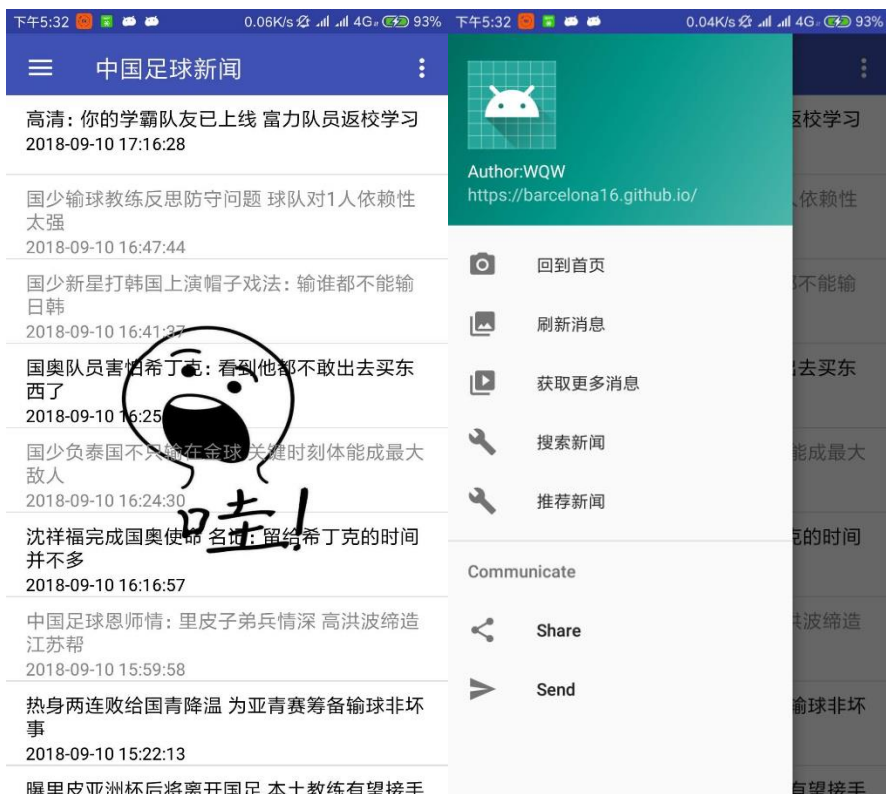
下午5:32 0.06K/s 4G 93%

中国足球新闻

高清：你的学霸队友已上线 富力队员返校学习
2018-09-10 17:16:28

国少输球教练反思防守问题 球队对1人依赖性太强
2018-09-10 16:47:44

国少新星打韩国上演帽子戏法：输谁都不能输日韩
2018-09-10 16:41:37

国奥队员害怕希丁克：看到他都不敢出去买东西了
2018-09-10 16:25

国少负泰国不只输在金球 关键时刻体能成最大敌人
2018-09-10 16:24:30

沈祥福完成国奥使命 名帅：留给希丁克的时间并不多
2018-09-10 16:16:57

中国足球恩师情：里皮子弟兵情深 高洪波缔造江苏帮
2018-09-10 15:59:58

热身两连败给国青降温 为亚青赛筹备输球非坏事
2018-09-10 15:22:13

曝里皮亚洲杯后将离开国足 本土教练有望接手

哇！

下午5:32 0.04K/s 4G 93%

Author:WQW
https://barcelona16.github.io/

回到首页
刷新消息
获取更多消息
搜索新闻
推荐新闻

Communicate
Share
Send

返校学习
人依赖性
都不能输
出去买东
能成最大
克的时间
洪波缔造
输球非坏
有望接手